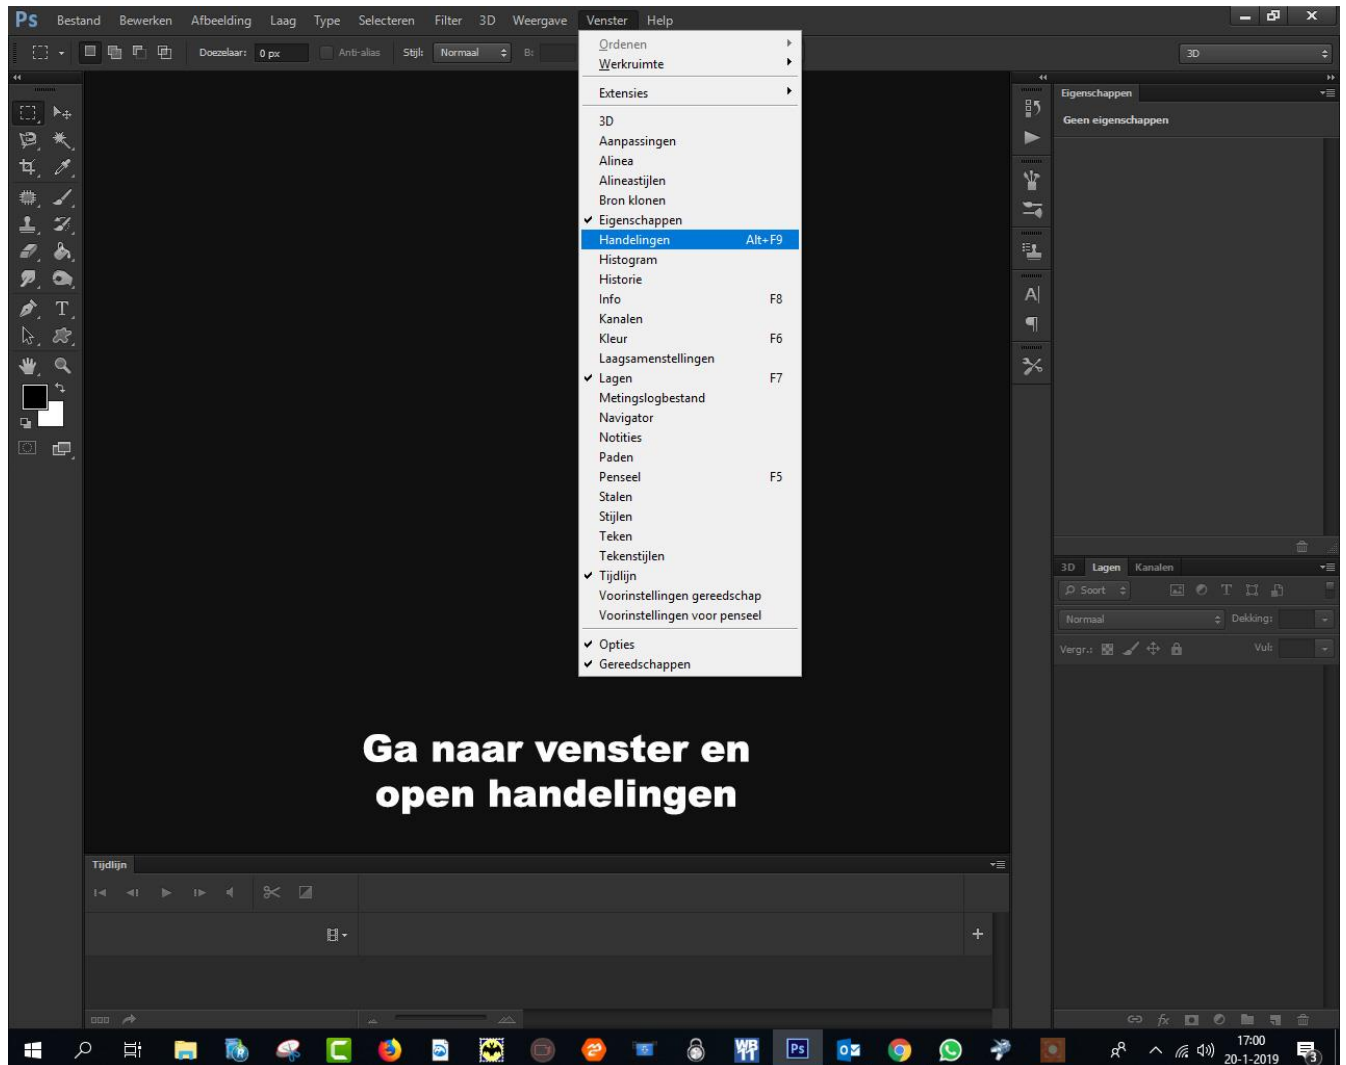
Ps Bestand Bewerken Afbeelding Laag Type Selecteren Filter 3D Weergave Venster Help

Doezelaar: 0 px Anti-alias Stijl: Normaal B:

3D

Ordenen
Werkruimte
Extensies
3D
Aanpassingen
Alinea
Alineastijlen
Bron klonen
✔ Eigenschappen
Handelingen Alt+F9
Histogram
Historie
Info F8
Kanalen
Kleur F6
Laagsamenstellingen
✔ Lagen F7
Metingslogbestand
Navigator
Notities
Paden
Penseel F5
Stalen
Stijlen
Teken
Tekenstijlen
✔ Tijdlijn
Voorinstellingen gereedschap
Voorinstellingen voor penseel
✔ Opties
✔ Gereedschappen

Eigenschappen
Geen eigenschappen

3D Lagen Kanalen
Soort
Normaal Dekking:
Vergr.: Vul:

Ga naar venster en open handelingen

Tijdlijn

17:00
20-1-2019